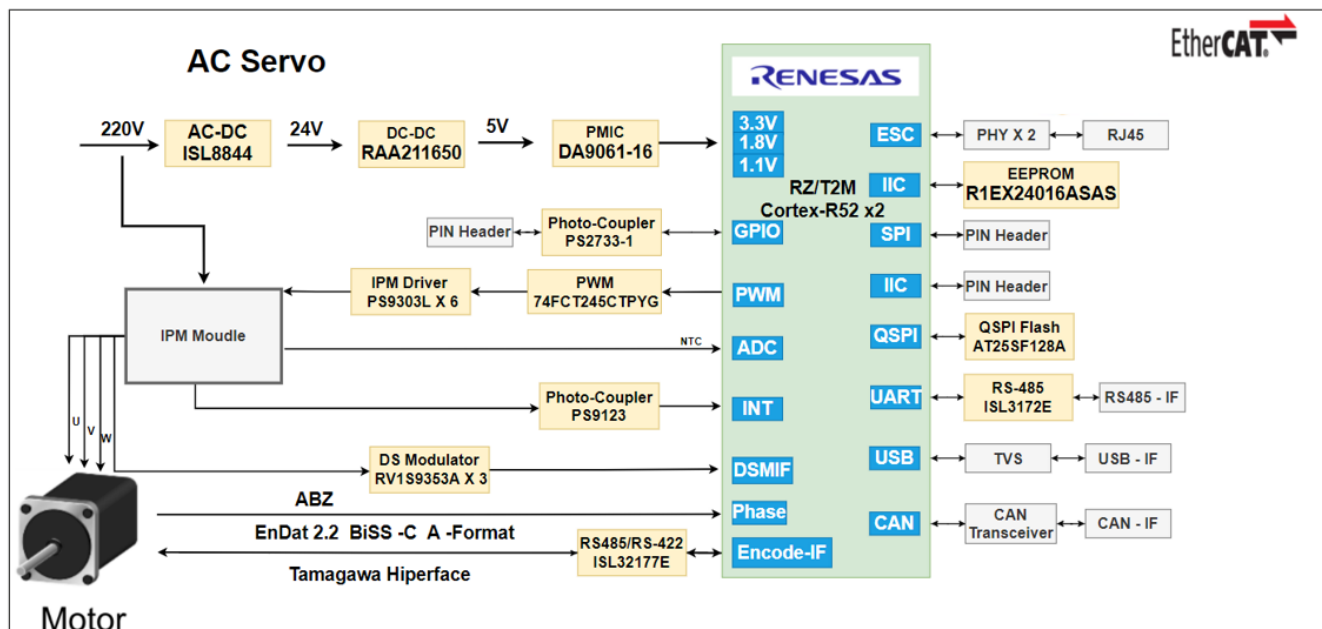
AC Servo

EtherCAT.

RENESAS

220V
AC-DC
ISL8844
24V
DC-DC
RAA211650
5V
PMIC
DA9061-16

3.3V
1.8V
1.1V

ESC
PHY X 2
RJ45

IIC
EEPROM
R1EX24016ASAS

RZ/T2M
Cortex-R52 x2

PIN Header
Photo-Coupler
PS2733-1
GPIO
SPI
PIN Header

IPM Driver
PS9303L X 6
PWM
74FCT245CTPYG
PWM
IIC
PIN Header

IPM Moudle
NTC
ADC
QSPI
QSPI Flash
AT25SF128A

Photo-Coupler
PS9123
INT
UART
RS-485
ISL3172E
RS485 - IF

U
V
W

DS Modulator
RV1S9353A X 3
DSMIF
USB
TVS
USB - IF

ABZ
Phase
CAN
CAN
Transceiver
CAN - IF

EnDat 2.2 BiSS -C A -Format
RS485/RS-422
ISL32177E
Encode-IF
Tamagawa Hiperface

Motor